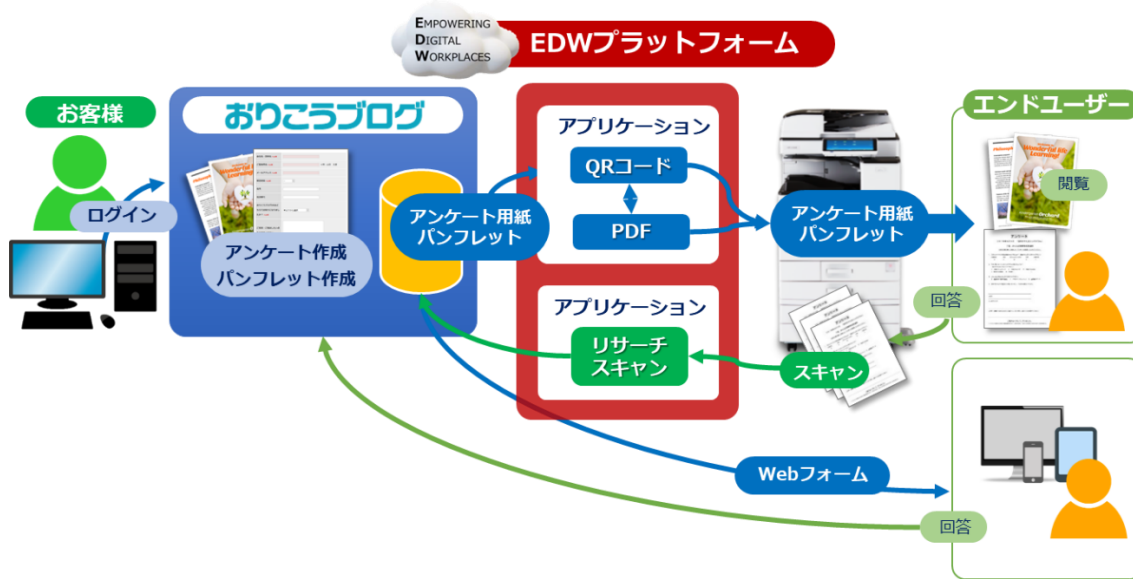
EMPOWERING DIGITAL WORKPLACES

EDWプラットフォーム

お客様

ログイン

おりこうブログ

アンケート作成
パンフレット作成

アンケート用紙
パンフレット

アプリケーション

QRコード

PDF

アプリケーション

リサーチ
スキャン

アンケート用紙
パンフレット

エンドユーザー

閲覧

回答

スキャン

Webフォーム

回答